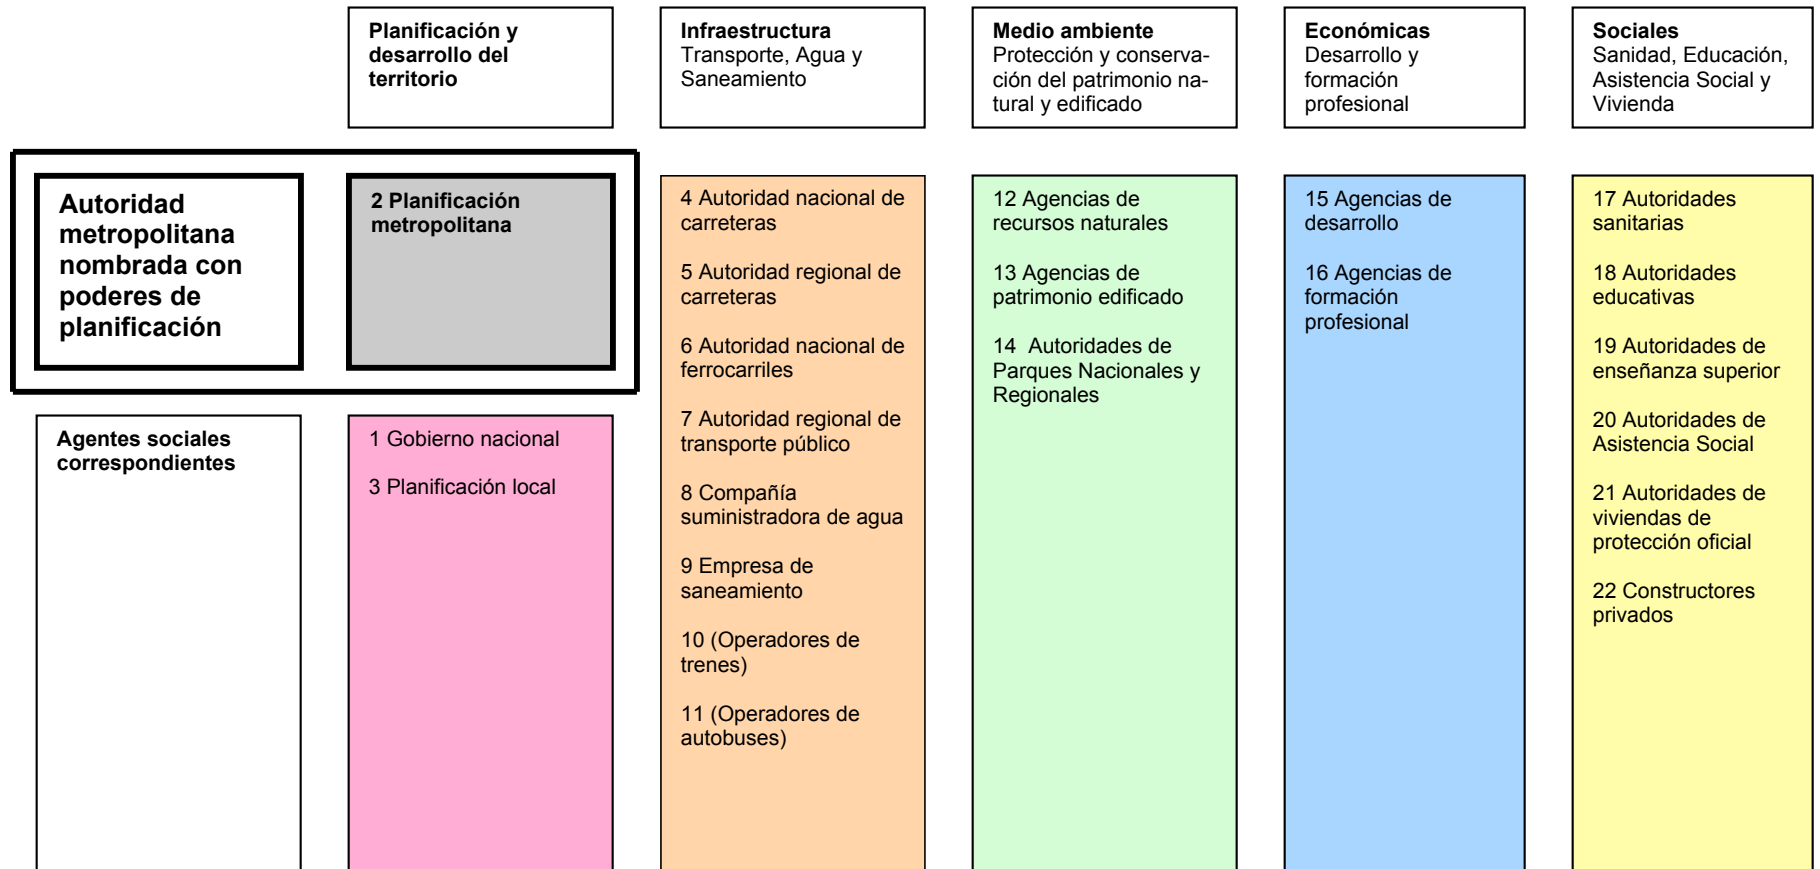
**Planificación y desarrollo del territorio**

**Infraestructura**
Transporte, Agua y Saneamiento

**Medio ambiente**
Protección y conservación del patrimonio natural y edificado

**Económicas**
Desarrollo y formación profesional

**Sociales**
Sanidad, Educación, Asistencia Social y Vivienda

**Autoridad metropolitana nombrada con poderes de planificación**

**2 Planificación metropolitana**

4 Autoridad nacional de carreteras

5 Autoridad regional de carreteras

6 Autoridad nacional de ferrocarriles

7 Autoridad regional de transporte público

8 Compañía suministradora de agua

9 Empresa de saneamiento

10 (Operadores de trenes)

11 (Operadores de autobuses)

12 Agencias de recursos naturales

13 Agencias de patrimonio edificado

14 Autoridades de Parques Nacionales y Regionales

15 Agencias de desarrollo

16 Agencias de formación profesional

17 Autoridades sanitarias

18 Autoridades educativas

19 Autoridades de enseñanza superior

20 Autoridades de Asistencia Social

21 Autoridades de viviendas de protección oficial

22 Constructores privados

**Agentes sociales correspondientes**

1 Gobierno nacional

3 Planificación local